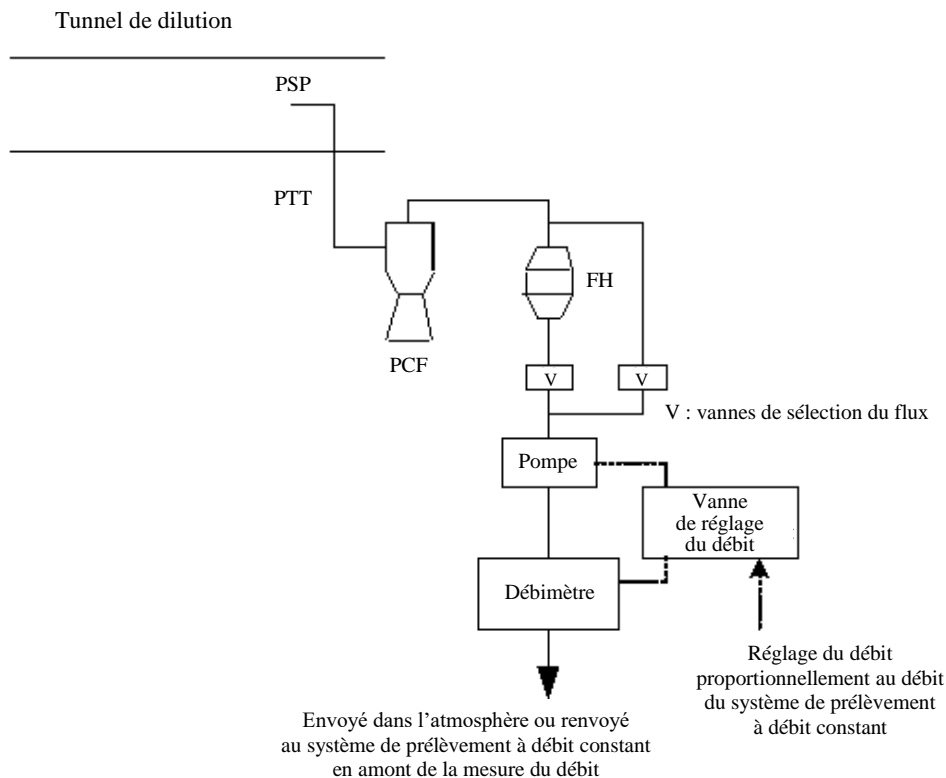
Tunnel de dilution

PSP

PTT

FH

PCF

V

V

V : vannes de sélection du flux

Pompe

Vanne de réglage du débit

Débimètre

Réglage du débit proportionnellement au débit du système de prélèvement à débit constant

Envoyé dans l’atmosphère ou renvoyé au système de prélèvement à débit constant en amont de la mesure du débit